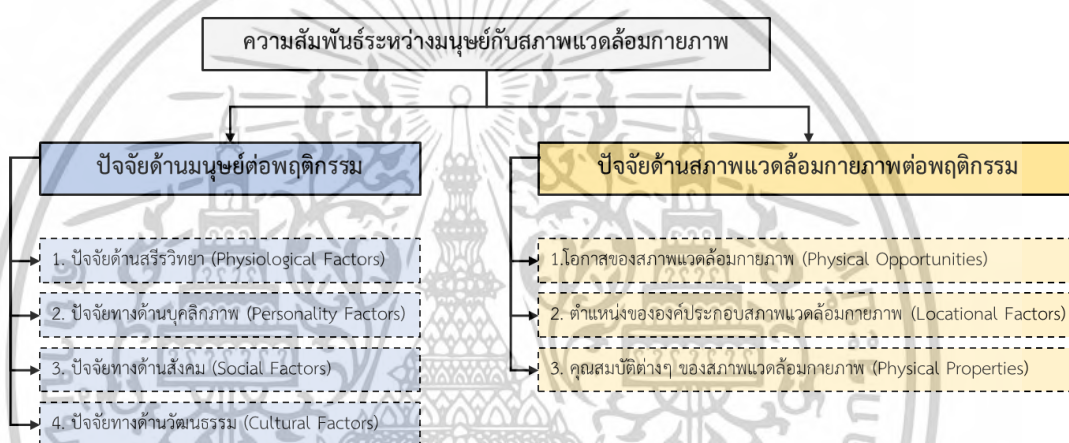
ความสัมพันธ์ระหว่างมนุษย์กับสภาพแวดล้อมกายภาพ

ปัจจัยด้านมนุษย์ต่อพฤติกรรม

1. ปัจจัยด้านสรีรวิทยา (Physiological Factors)

2. ปัจจัยทางด้านบุคลิกภาพ (Personality Factors)

3. ปัจจัยทางด้านสังคม (Social Factors)

4. ปัจจัยทางด้านวัฒนธรรม (Cultural Factors)

ปัจจัยด้านสภาพแวดล้อมกายภาพต่อพฤติกรรม

1.โอกาสของสภาพแวดล้อมกายภาพ (Physical Opportunities)

2. ตำแหน่งขององค์ประกอบสภาพแวดล้อมกายภาพ (Locational Factors)

3. คุณสมบัติต่างๆ ของสภาพแวดล้อมกายภาพ (Physical Properties)